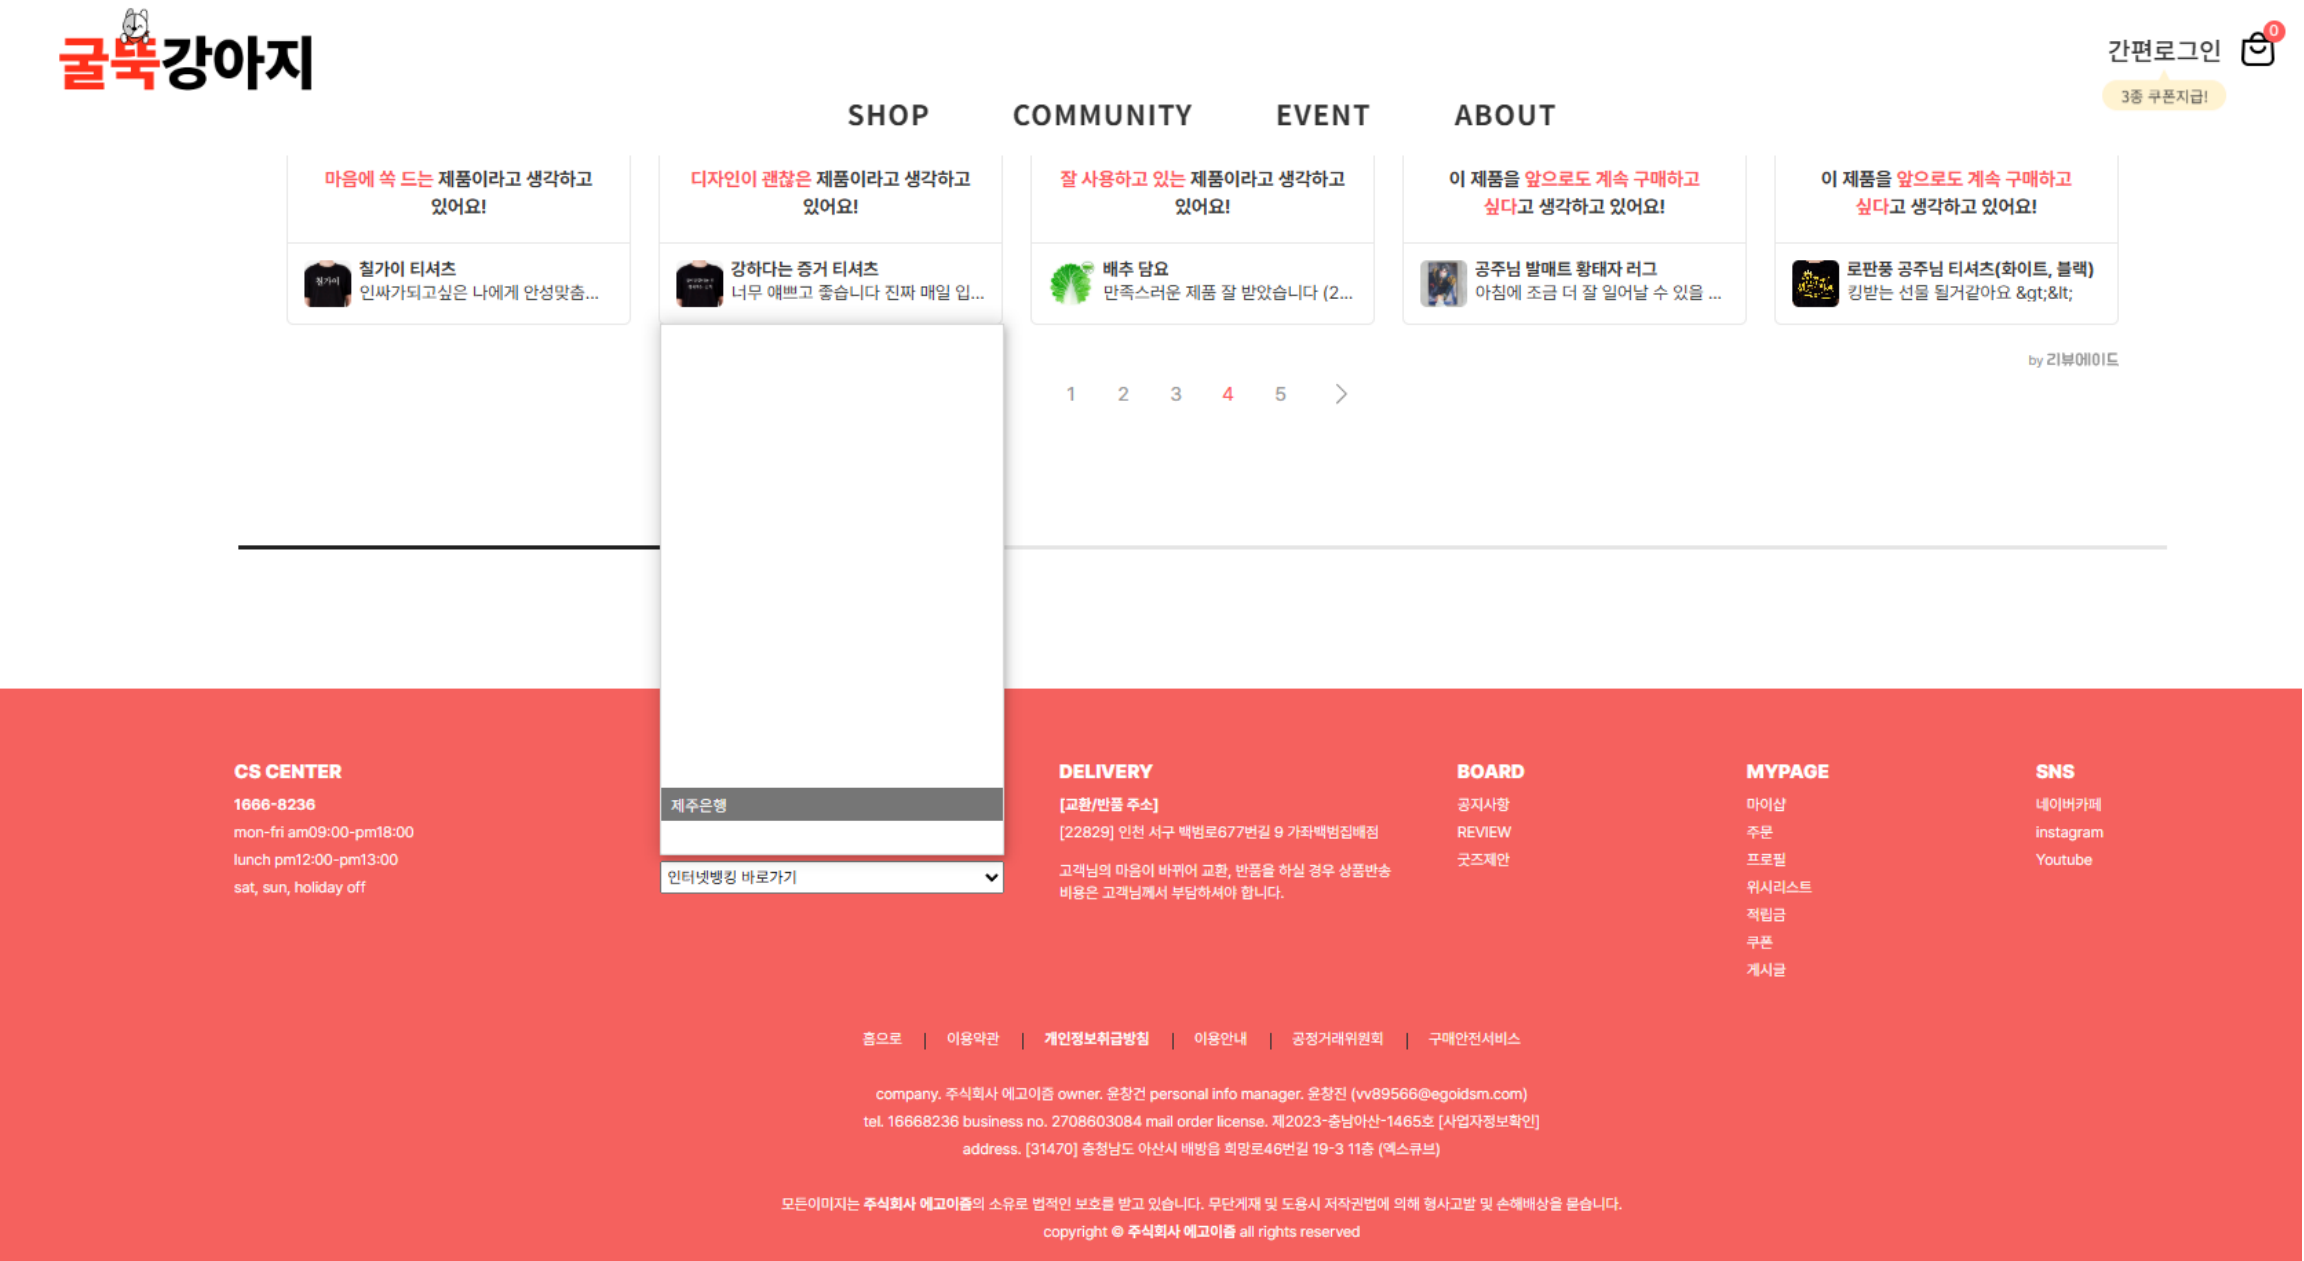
굴뚝강아지

간편로그인
0
3종 쿠폰지급!

SHOP COMMUNITY EVENT ABOUT

마음에 쏙 드는 제품이라고 생각하고 있어요!

칠가이 티셔츠
인싸가되고싶은 나에게 안성맞춤...

디자인이 괜찮은 제품이라고 생각하고 있어요!

강하다는 증거 티셔츠
너무 애쁘고 좋습니다 진짜 매일 입...

잘 사용하고 있는 제품이라고 생각하고 있어요!

배추 담요
만족스러운 제품 잘 받았습니다 (2...

이 제품을 앞으로도 계속 구매하고 싶다고 생각하고 있어요!

공주님 발매트 황태자 러그
아침에 조금 더 잘 일어날 수 있을 ...

이 제품을 앞으로도 계속 구매하고 싶다고 생각하고 있어요!

로판풍 공주님 티셔츠(화이트, 블랙)
킹받는 선물 될거같아요 &gt;&lt;

by 리뷰에이드

1 2 3 4 5 >

CS CENTER
1666-8236
mon-fri am09:00-pm18:00
lunch pm12:00-pm13:00
sat, sun, holiday off

제주은행
인터넷뱅킹 바로가기

DELIVERY
[교환/반품 주소]
[22829] 인천 서구 백범로677번길 9 가좌백범집배점

고객님의 마음이 바뀌어 교환, 반품을 하실 경우 상품반송 비용은 고객님께서 부담하셔야 합니다.

BOARD
공지사항
REVIEW
굿즈제안

MYPAGE
마이샵
주문
프로필
위시리스트
적립금
쿠폰
게시글

SNS
네이버카페
instagram
Youtube

홈으로 | 이용약관 | 개인정보취급방침 | 이용안내 | 공정거래위원회 | 구매안전서비스

company. 주식회사 에고이즘 owner. 윤창건 personal info manager. 윤창진 (vv89566@egoidsm.com)
tel. 16668236 business no. 2708603084 mail order license. 제2023-충남아산-1465호 [사업자정보확인]
address. [31470] 충청남도 아산시 배방읍 희망로46번길 19-3 11층 (엑스큐브)

모든이미지는 주식회사 에고이즘의 소유로 법적인 보호를 받고 있습니다. 무단게재 및 도용시 저작권법에 의해 형사고발 및 손해배상을 묻습니다.
copyright © 주식회사 에고이즘 all rights reserved